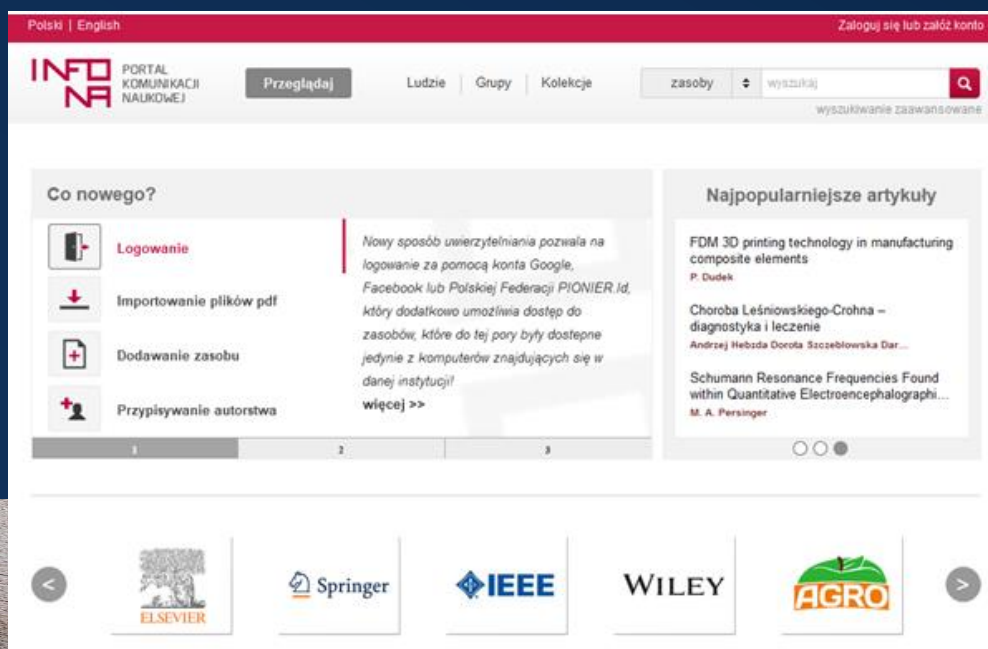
Polski | English

Zaloguj się lub załóż konto

INFONA PORTAL KOMUNIKACJI NAUKOWEJ

Przeglądaj

Ludzie | Grupy | Kolekcje

zasoby

wyszukaj

wyszukiwanie zaawansowane

Co nowego?

Logowanie

Importowanie plików pdf

Dodawanie zasobu

Przypisywanie autorstwa

Nowy sposób uwierzytelniania pozwala na logowanie za pomocą konta Google, Facebook lub Polskiej Federacji PIONIER.Id, który dodatkowo umożliwia dostęp do zasobów, które do tej pory były dostępne jedynie z komputerów znajdujących się w danej instytucji!

więcej >>

1 2 3

Najpopularniejsze artykuły

FDM 3D printing technology in manufacturing composite elements

P. Dudek

Choroba Leśniowskiego-Crohna – diagnostyka i leczenie

Andrzej Hebzda Dorota Szczeblowska Dar...

Schumann Resonance Frequencies Found within Quantitative Electroencephalographi...

M. A. Persinger

ELSEVIER

Springer

IEEE

WILEY

AGRO